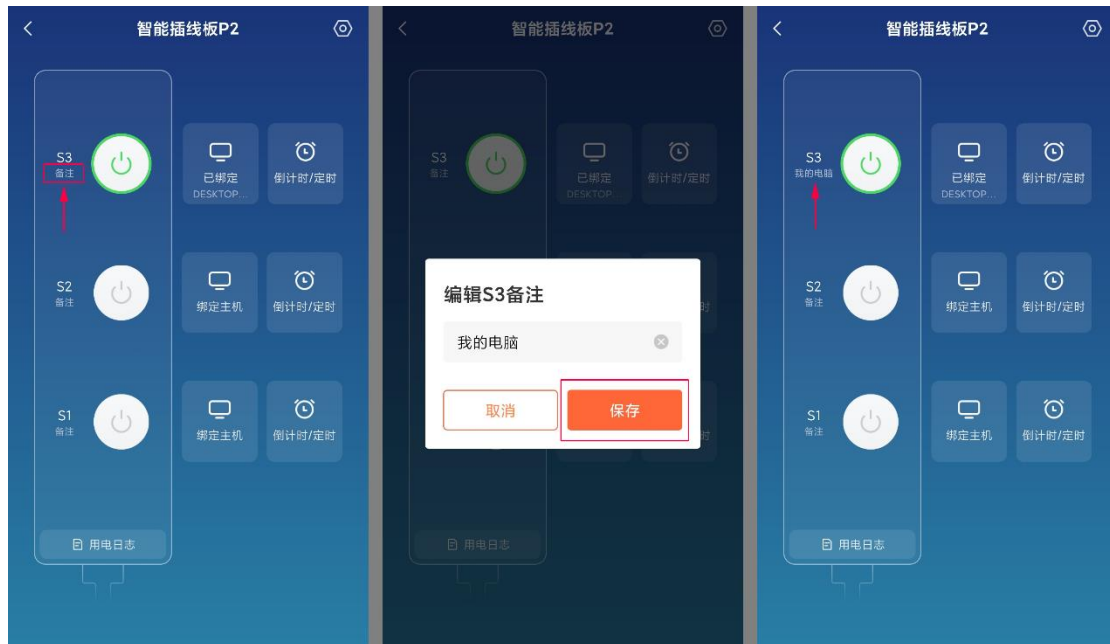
智能插线板P2

S3
备注

已绑定
DESKTOP...

倒计时/定时

S2
备注

绑定主机

倒计时/定时

S1
备注

绑定主机

倒计时/定时

用电日志

智能插线板P2

S3
备注

已绑定
DESKTOP...

倒计时/定时

编辑S3备注

我的电脑

取消

保存

用电日志

智能插线板P2

S3
我的电脑

已绑定
DESKTOP...

倒计时/定时

S2
备注

绑定主机

倒计时/定时

S1
备注

绑定主机

倒计时/定时

用电日志